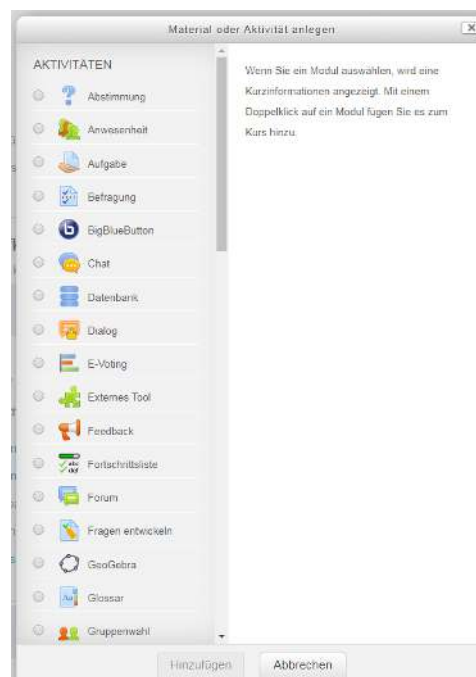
Material oder Aktivität anlegen

x

AKTIVITÄTEN

Abstimmung

Anwesenheit

Aufgabe

Befragung

BigBlueButton

Chat

Datenbank

Dialog

E-Voting

Externes Tool

Feedback

Fortschrittsliste

Forum

Fragen entwickeln

GeoGebra

Glossar

Gruppenwahl

Wenn Sie ein Modul auswählen, wird eine Kurzinformationen angezeigt. Mit einem Doppelklick auf ein Modul fügen Sie es zum Kurs hinzu.

Hinzufügen

Abbrechen